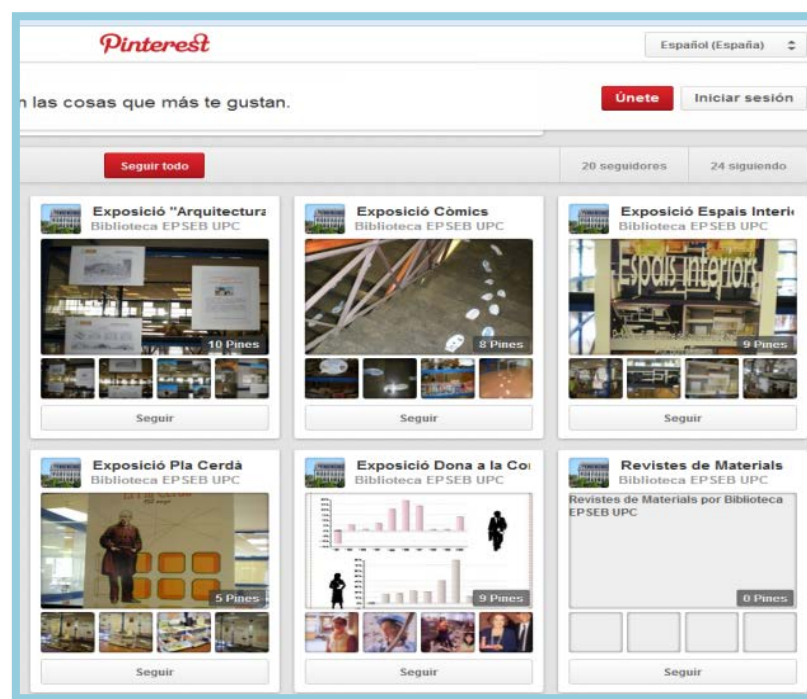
Pinterest

Español (España)

n las cosas que más te gustan.

Únete

Iniciar sesión

Seguir todo

20 seguidores

24 siguiendo

Exposició "Arquitectura
Biblioteca EPSEB UPC
10 Pines
Seguir

Exposició Còmics
Biblioteca EPSEB UPC
8 Pines
Seguir

Exposició Espais Interi
Biblioteca EPSEB UPC
Espais interiors
9 Pines
Seguir

Exposició Pla Cerdà
Biblioteca EPSEB UPC
5 Pines
Seguir

Exposició Dona a la Co
Biblioteca EPSEB UPC
9 Pines
Seguir

Revistes de Materials
Biblioteca EPSEB UPC
Revistes de Materials por Biblioteca EPSEB UPC
0 Pines
Seguir